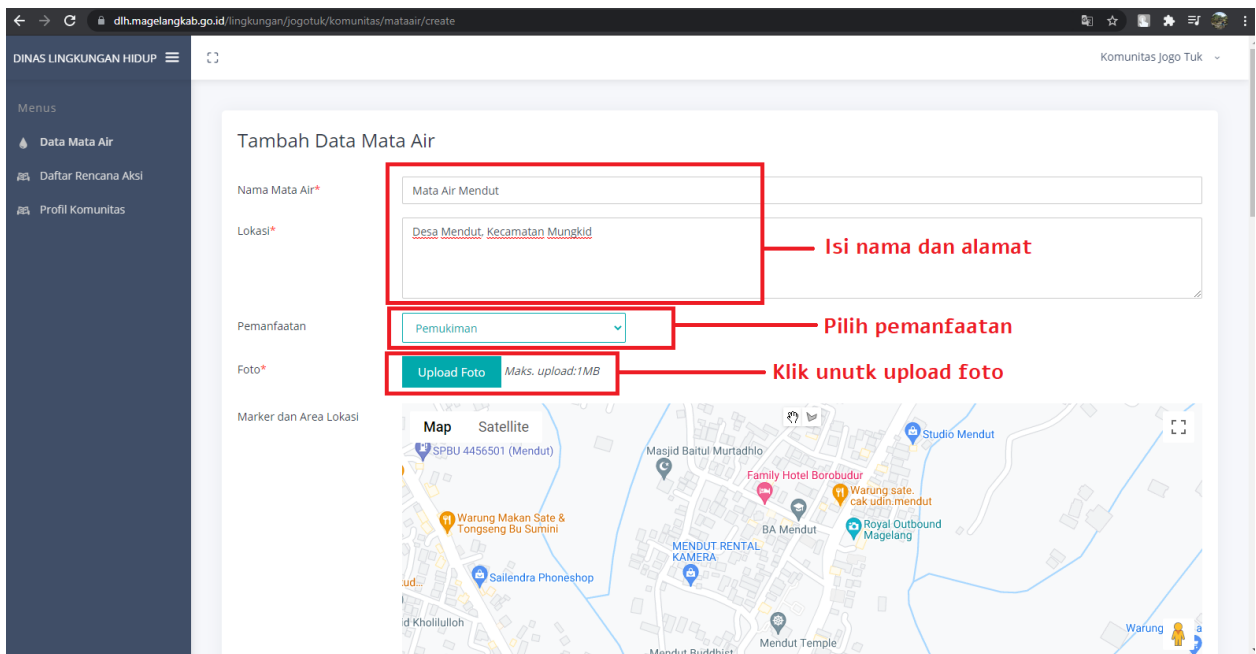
dlh.magelangkab.go.id/lingkungan/jogotuk/komunitas/mataair/create

DINAS LINGKUNGAN HIDUP

Komunitas Jogo Tuk

Menus

Data Mata Air

Daftar Rencana Aksi

Profil Komunitas

Tambah Data Mata Air

Nama Mata Air*

Mata Air Mendut

Lokasi*

Desa Mendut, Kecamatan Mungkid

Isi nama dan alamat

Pemanfaatan

Pemukiman

Pilih pemanfaatan

Foto*

Upload Foto

Maks. upload:1MB

Klik unutk upload foto

Marker dan Area Lokasi

Map

Satellite

SPBU 4456501 (Mendut)

Masjid Baitul Murtadhlo

Studio Mendut

Family Hotel Borobudur

Warung sate. cak udin.mendut

Warung Makan Sate & Tongseng Bu Sumini

BA Mendut

Royal Outbound Magelang

MENDUT RENTAL KAMERA

Sailendra Phoneshop

ud

d Kholilulloh

Mendut Temple

Warung

Mendut Buddhist